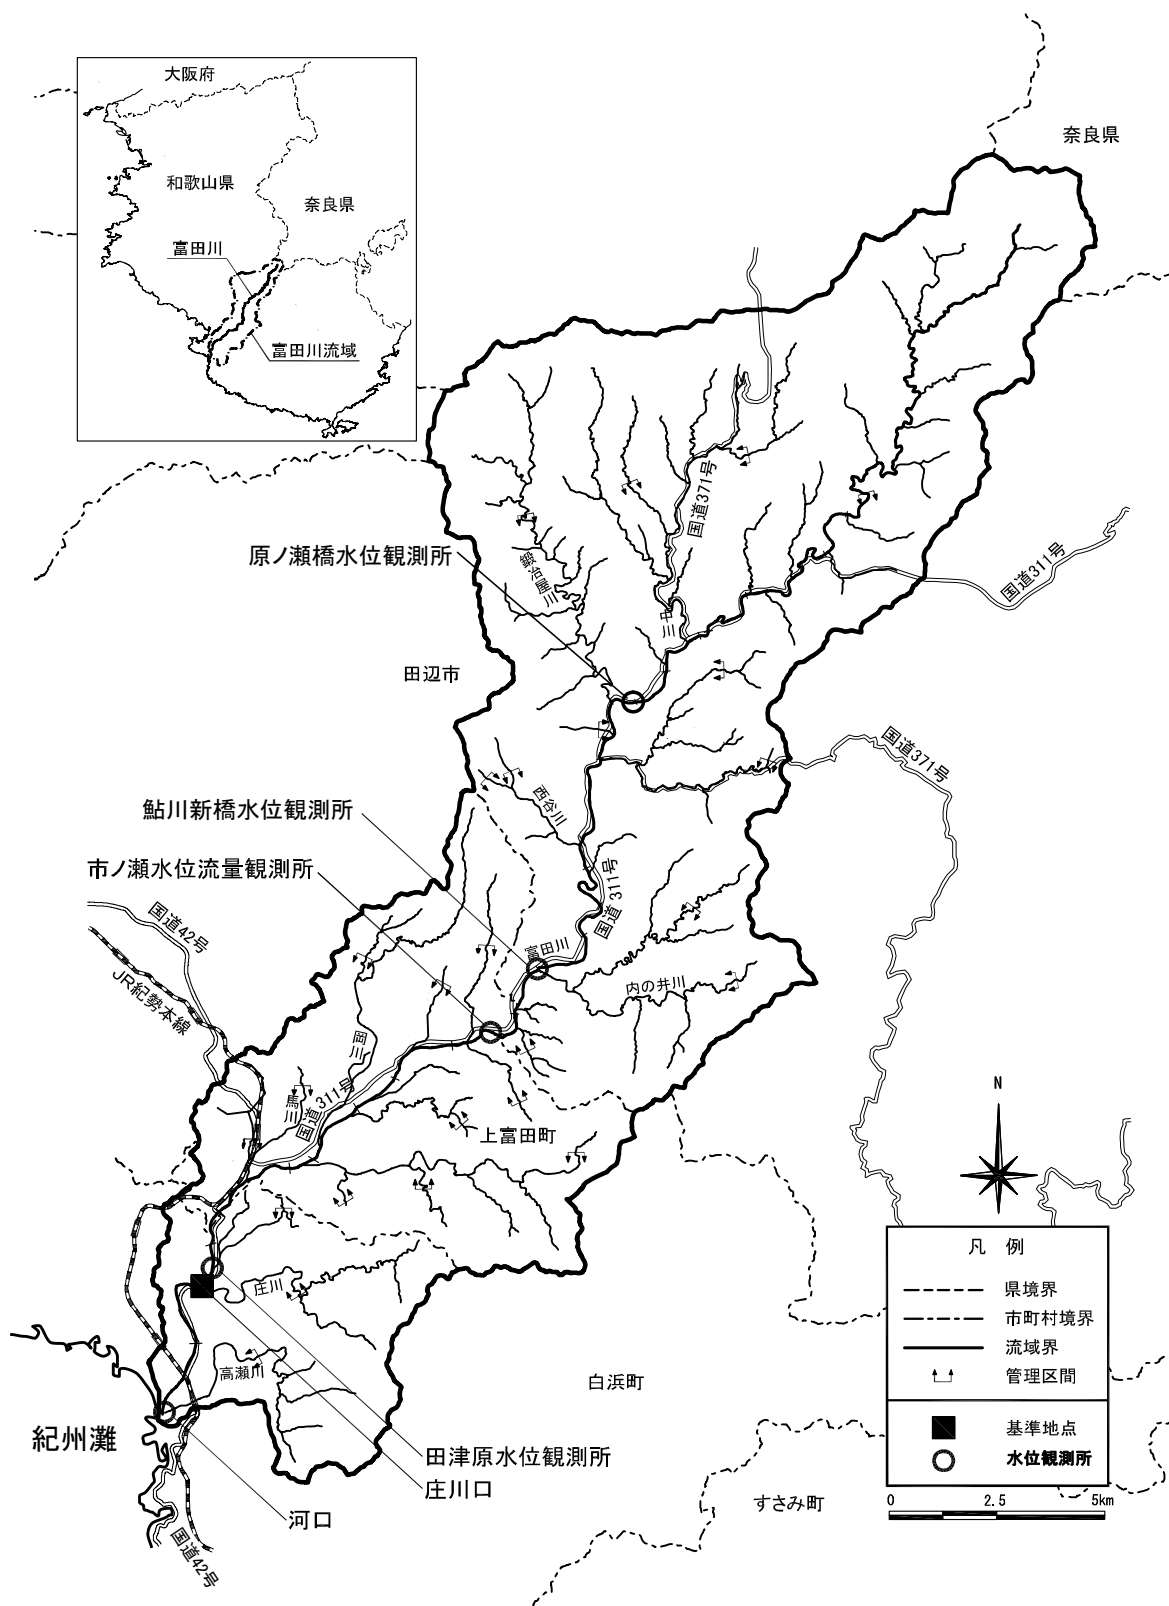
大阪府

和歌山県

奈良県

富田川

富田川流域

奈良県

原ノ瀬橋水位観測所

鍛冶屋川

三田川

国道371号

国道311号

田辺市

国道371号

鮎川新橋水位観測所

西谷川

市ノ瀬水位流量観測所

国道311号

富田川

国道42号

JR紀勢本線

内の井川

岡川

馬川

国道311号

上富田町

N

庄川

高瀬川

白浜町

紀州灘

田津原水位観測所

庄川口

河口

国道42号

すさみ町

| 凡　例 | |
|---|---|
| | 県境界 |
| | 市町村境界 |
| | 流域界 |
| | 管理区間 |
| | 基準地点 |
| | 水位観測所 |

0　2.5　5km